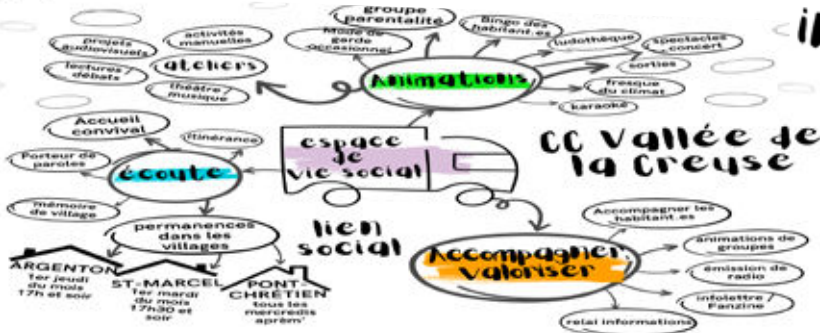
espace de vie social

ateliers

projets audiovisuels

activités manuelles

lectures / débats

théâtre / musique

Animations

groupe parentalité

Mode de garde occasionnel

Bingo des habitant.es

ludothèque

spectacles concert

sorties

fresque du climat

karaoké

il

CC Vallée de la Creuse

écoute

Accueil convival

itinérance

Porteur de paroles

mémoire de village

permanences dans les villages

ARGENTON 1er jeudi du mois 17h et soir

ST-MARCEL 1er mardi du mois 17h30 et soir

PONT-CHRETIEN tous les mercredis aprèm'

lien social

Accompagner Valoriser

Accompagner les habitant.es

animations de groupes

émission de radio

infolettre / Fanzine

relai informations